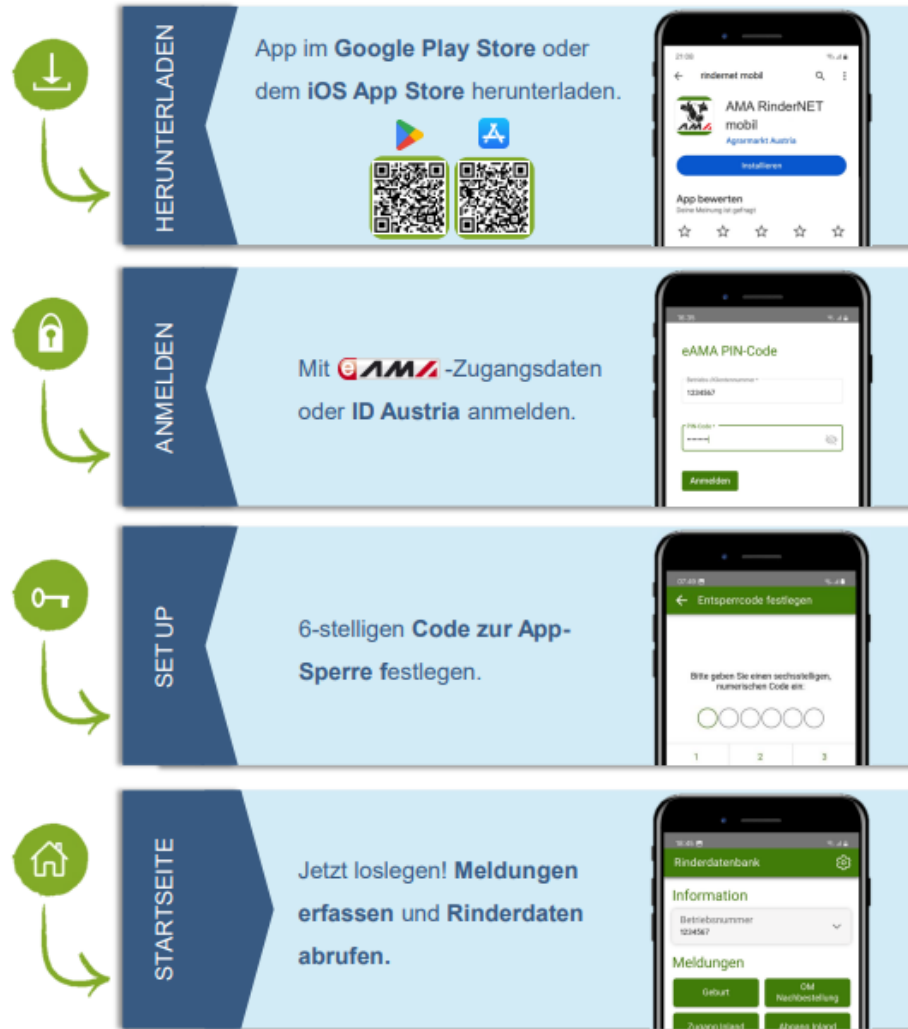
HERUNTERLADEN

App im **Google Play Store** oder dem **iOS App Store** herunterladen.

21:06

rindernet mobil

AMA RinderNET mobil

Agrarmarkt Austria

Installieren

App bewerten

Deine Meinung ist gefragt

ANMELDEN

Mit eAMA -Zugangsdaten oder **ID Austria** anmelden.

16:35

eAMA PIN-Code

Betriebs-/Klientennummer *

1234567

PIN-Code *

••••••|

Anmelden

SET UP

6-stelligen **Code zur App-Sperre** festlegen.

07:49

Entsperrcode festlegen

Bitte geben Sie einen sechsstelligen, numerischen Code ein:

1 2 3

STARTSEITE

Jetzt loslegen! **Meldungen erfassen** und **Rinderdaten abrufen.**

16:45

Rinderdatenbank

Information

Betriebsnummer

1234567

Meldungen

Geburt

OM Nachbestellung

Zugang Inland

Abgang Inland